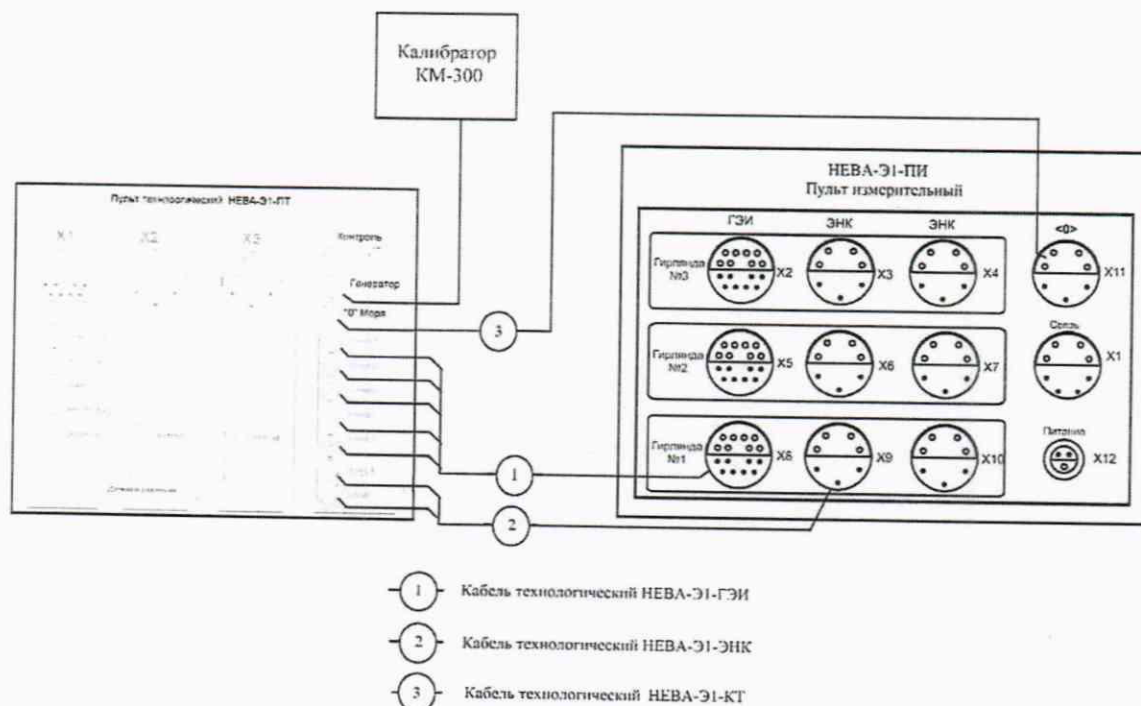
Калибратор
КМ-300

НЕВА-Э1-ПИ
Пульт измерительный

Пульт технологический НЕВА-Э1-ПТ

X1 X2 X3 Контроль

Генератор
"0" Моря

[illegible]

ГЗИ ЭНК ЭНК <0>

Гирлянда №3 X2 X3 X4 X11

Связь

Гирлянда №2 X5 X6 X7 X1

Питание

Гирлянда №1 X8 X9 X10 X12

1 2 3

1 Кабель технологический НЕВА-Э1-ГЭИ

2 Кабель технологический НЕВА-Э1-ЭНК

3 Кабель технологический НЕВА-Э1-КТ